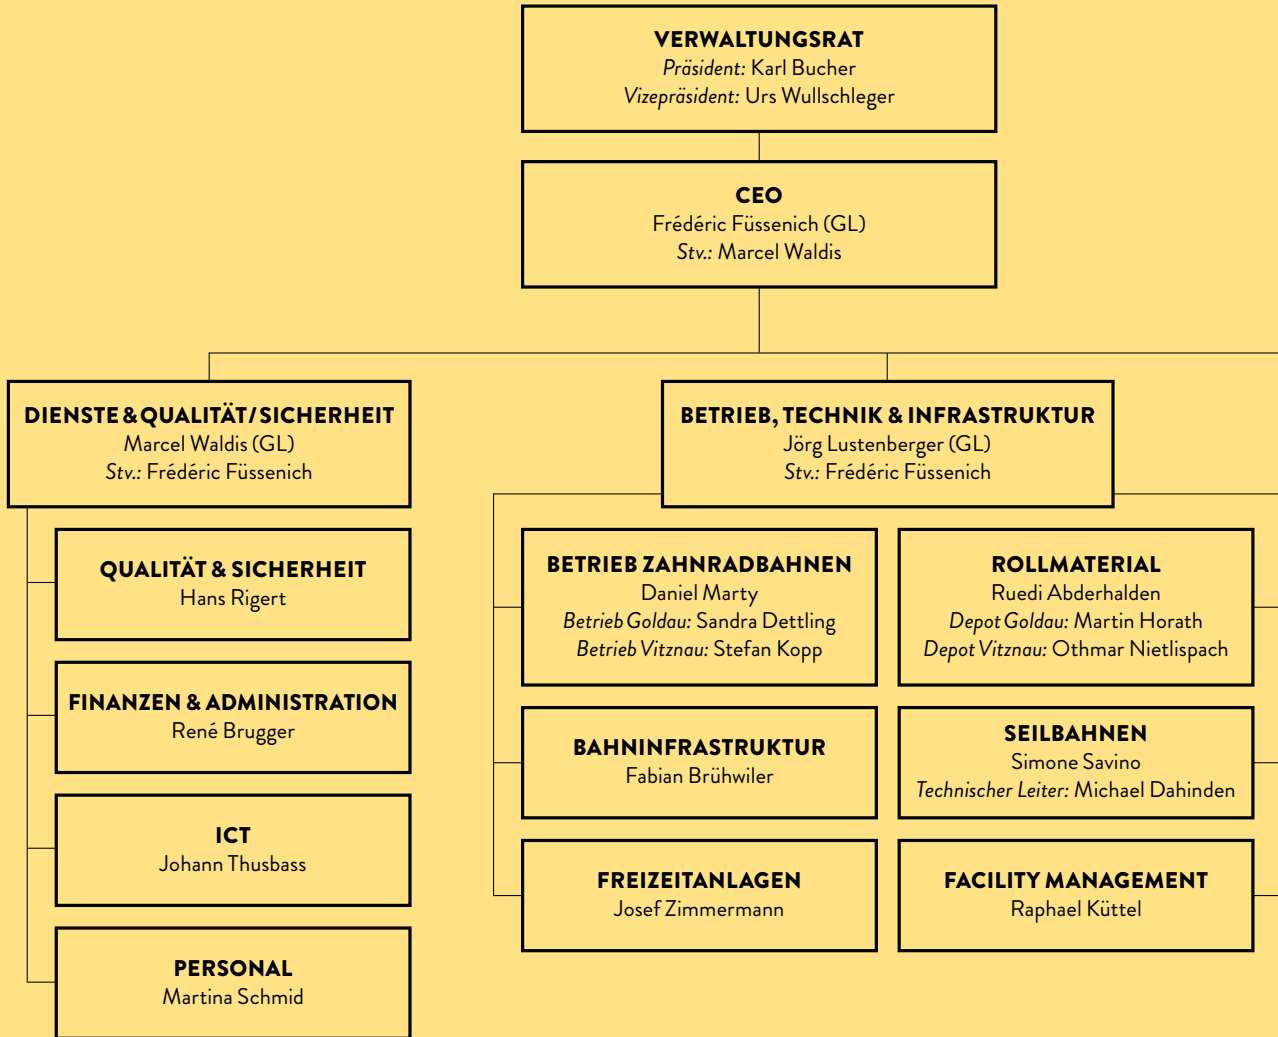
VERWALTUNGSRAT
Präsident: Karl Bucher
Vizepräsident: Urs Wullschleger

CEO
Frédéric Füssenich (GL)
Stv.: Marcel Waldis

DIENSTE & QUALITÄT / SICHERHEIT
Marcel Waldis (GL)
Stv.: Frédéric Füssenich

QUALITÄT & SICHERHEIT
Hans Rigert

FINANZEN & ADMINISTRATION
René Brugger

ICT
Johann Thusbass

PERSONAL
Martina Schmid

BETRIEB, TECHNIK & INFRASTRUKTUR
Jörg Lustenberger (GL)
Stv.: Frédéric Füssenich

BETRIEB ZAHNRADBAHNEN
Daniel Marty
Betrieb Goldau: Sandra Dettling
Betrieb Vitznau: Stefan Kopp

ROLLMATERIAL
Ruedi Abderhalden
Depot Goldau: Martin Horath
Depot Vitznau: Othmar Nietlispach

BAHNINFRASTRUKTUR
Fabian Brühwiler

SEILBAHNEN
Simone Savino
Technischer Leiter: Michael Dahinden

FREIZEITANLAGEN
Josef Zimmermann

FACILITY MANAGEMENT
Raphael Küttel